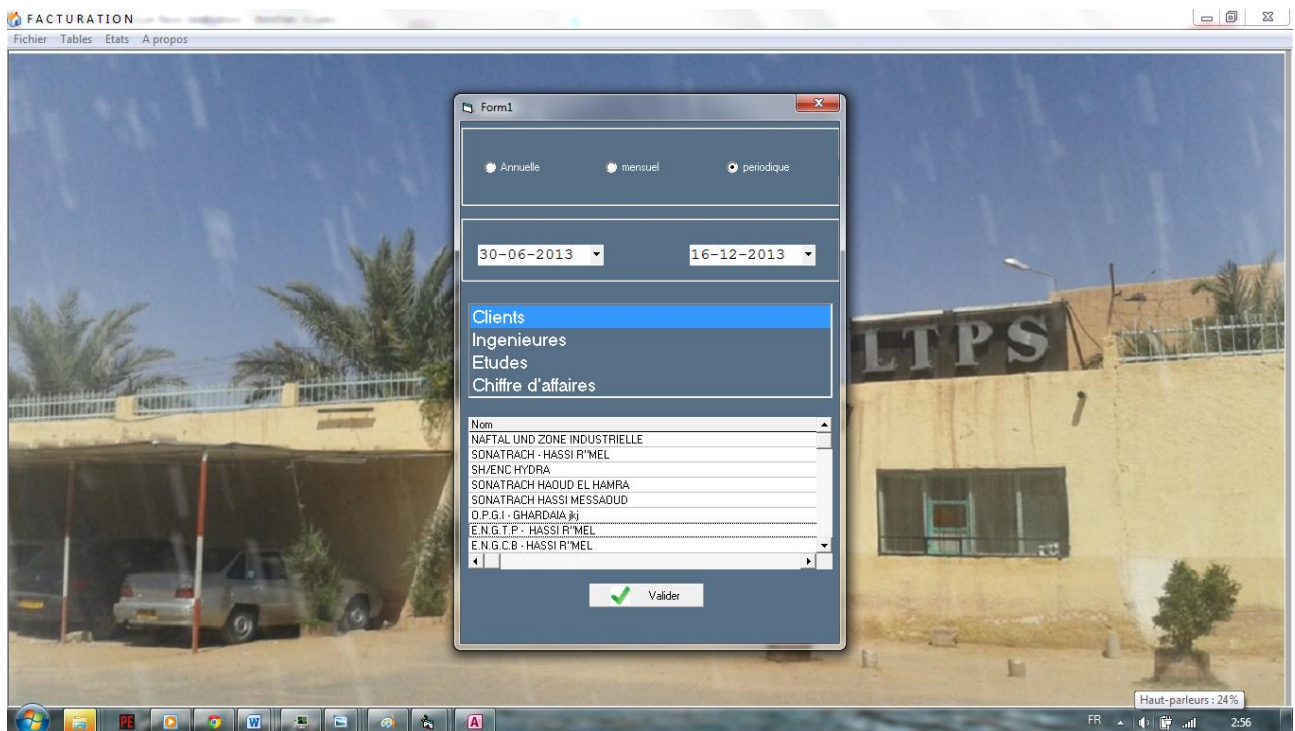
FACTURATION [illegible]

Fichier Tables Etats A propos

Form1

Annuelle mensuel periodique

30-06-2013

16-12-2013

Clients
Ingenieures
Etudes
Chiffre d'affaires

| Nom |
|---|
| NAFTAL UND ZONE INDUSTRIELLE |
| SONATRACH - HASSI R"MEL |
| SH/ENC HYDRA |
| SONATRACH HAOUD EL HAMRA |
| SONATRACH HASSI MESSAOUD |
| O.P.G.I - GHARDAIA jkj |
| E.N.G.T.P - HASSI R"MEL |
| E.N.G.C.B - HASSI R"MEL |

Valider

LTPS

Haut-parleurs : 24%

FR

2:56